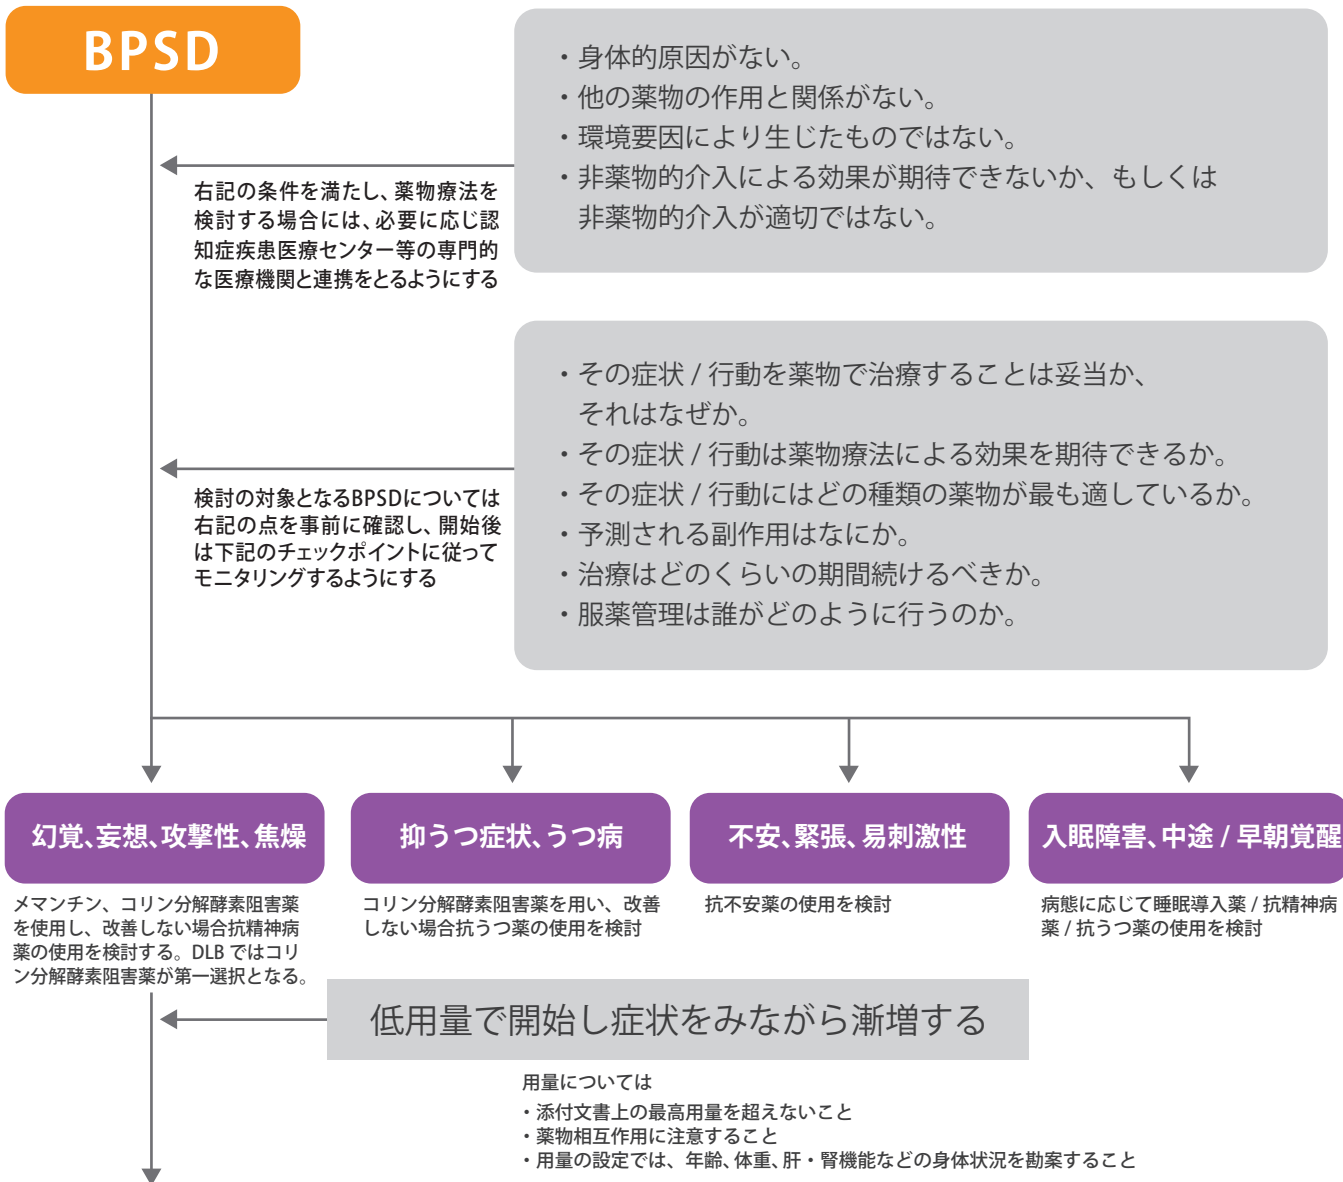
BPSD

・身体的原因がない。
・他の薬物の作用と関係がない。
・環境要因により生じたものではない。
・非薬物的介入による効果が期待できないか、もしくは非薬物的介入が適切ではない。

右記の条件を満たし、薬物療法を検討する場合には、必要に応じ認知症疾患医療センター等の専門的な医療機関と連携をとるようにする

・その症状 / 行動を薬物で治療することは妥当か、それはなぜか。
・その症状 / 行動は薬物療法による効果を期待できるか。
・その症状 / 行動にはどの種類の薬物が最も適しているか。
・予測される副作用はなにか。
・治療はどのくらいの期間続けるべきか。
・服薬管理は誰がどのように行うのか。

検討の対象となるBPSDについては右記の点を事前に確認し、開始後は下記のチェックポイントに従ってモニタリングするようにする

幻覚、妄想、攻撃性、焦燥

メマンチン、コリン分解酵素阻害薬を使用し、改善しない場合抗精神病薬の使用を検討する。DLB ではコリン分解酵素阻害薬が第一選択となる。

抑うつ症状、うつ病

コリン分解酵素阻害薬を用い、改善しない場合抗うつ薬の使用を検討

不安、緊張、易刺激性

抗不安薬の使用を検討

入眠障害、中途 / 早朝覚醒

病態に応じて睡眠導入薬 / 抗精神病薬 / 抗うつ薬の使用を検討

低用量で開始し症状をみながら漸増する

用量については
・添付文書上の最高用量を超えないこと
・薬物相互作用に注意すること
・用量の設定では、年齢、体重、肝・腎機能などの身体状況を勘案すること